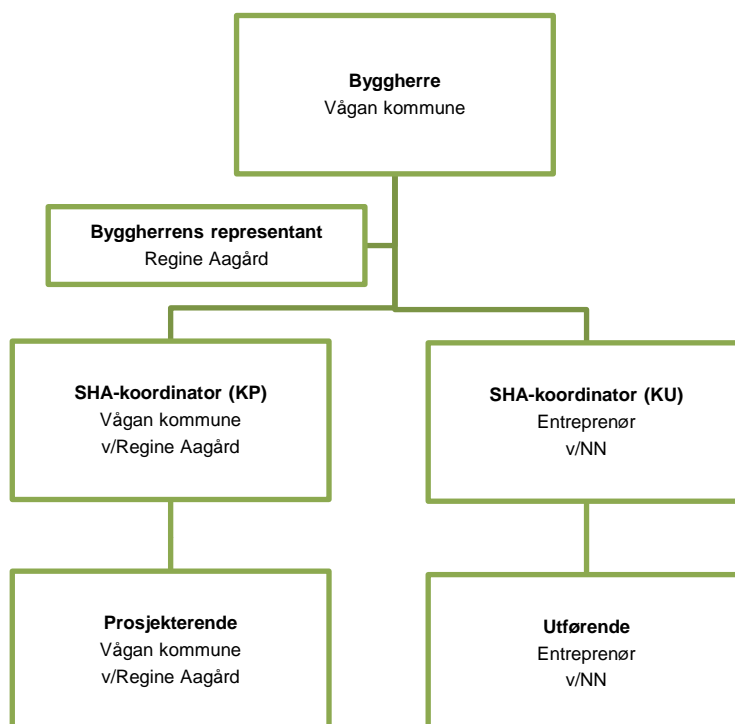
**Byggherre**
Vågan kommune

**Byggherrens representant**
Regine Aagård

**SHA-koordinator (KP)**
Vågan kommune
v/Regine Aagård

**SHA-koordinator (KU)**
Entreprenør
v/NN

**Prosjekterende**
Vågan kommune
v/Regine Aagård

**Utførende**
Entreprenør
v/NN